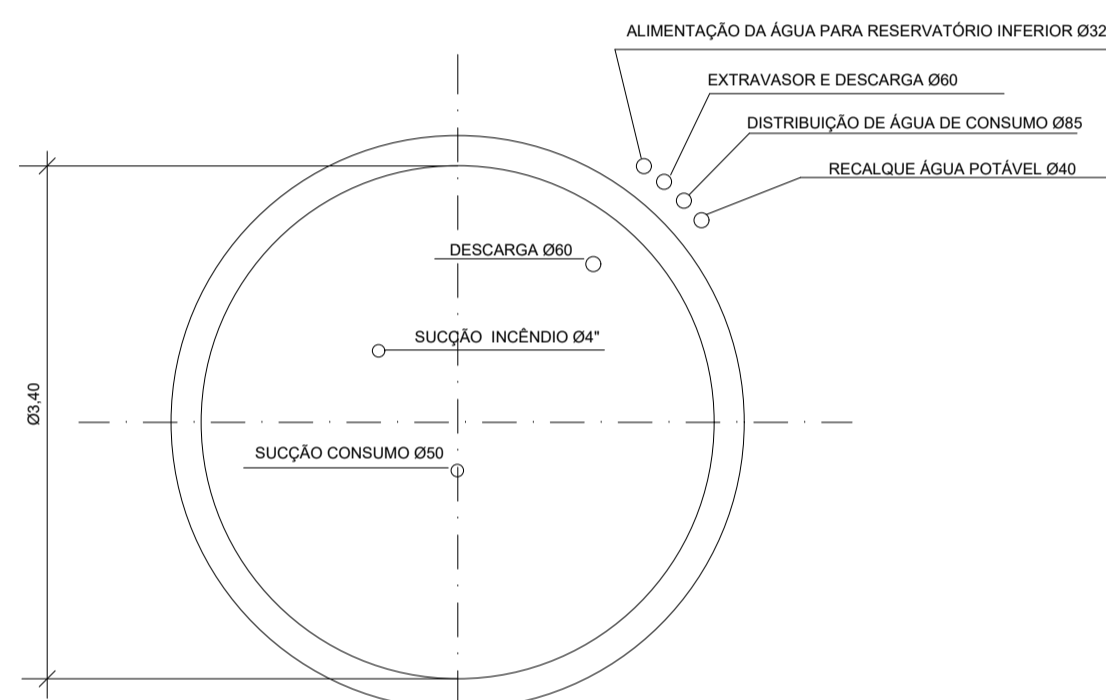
ALIMENTAÇÃO DA ÁGUA PARA RESERVATÓRIO INFERIOR Ø32

EXTRAVASOR E DESCARGA Ø60

DISTRIBUIÇÃO DE ÁGUA DE CONSUMO Ø85

RECALQUE ÁGUA POTÁVEL Ø40

DESCARGA Ø60

SUCÇÃO INCÊNDIO Ø4"

Ø3,40

SUCÇÃO CONSUMO Ø50